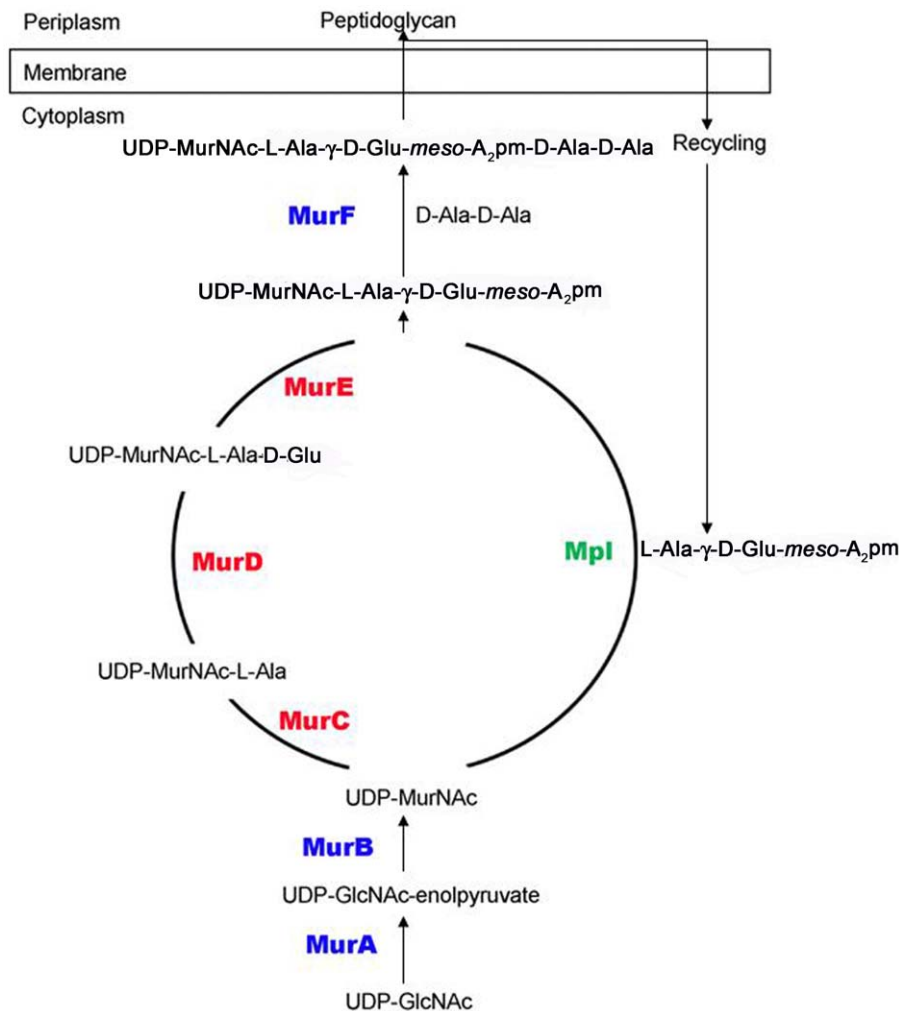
Periplasm

Peptidoglycan

Membrane

Cytoplasm

UDP-MurNAc-L-Ala-$\gamma$-D-Glu-*meso*-$A_2$pm-D-Ala-D-Ala

Recycling

MurF

D-Ala-D-Ala

UDP-MurNAc-L-Ala-$\gamma$-D-Glu-*meso*-$A_2$pm

MurE

UDP-MurNAc-L-Ala-D-Glu

MurD

Mpl

L-Ala-$\gamma$-D-Glu-*meso*-$A_2$pm

UDP-MurNAc-L-Ala

MurC

UDP-MurNAc

MurB

UDP-GlcNAc-enolpyruvate

MurA

UDP-GlcNAc